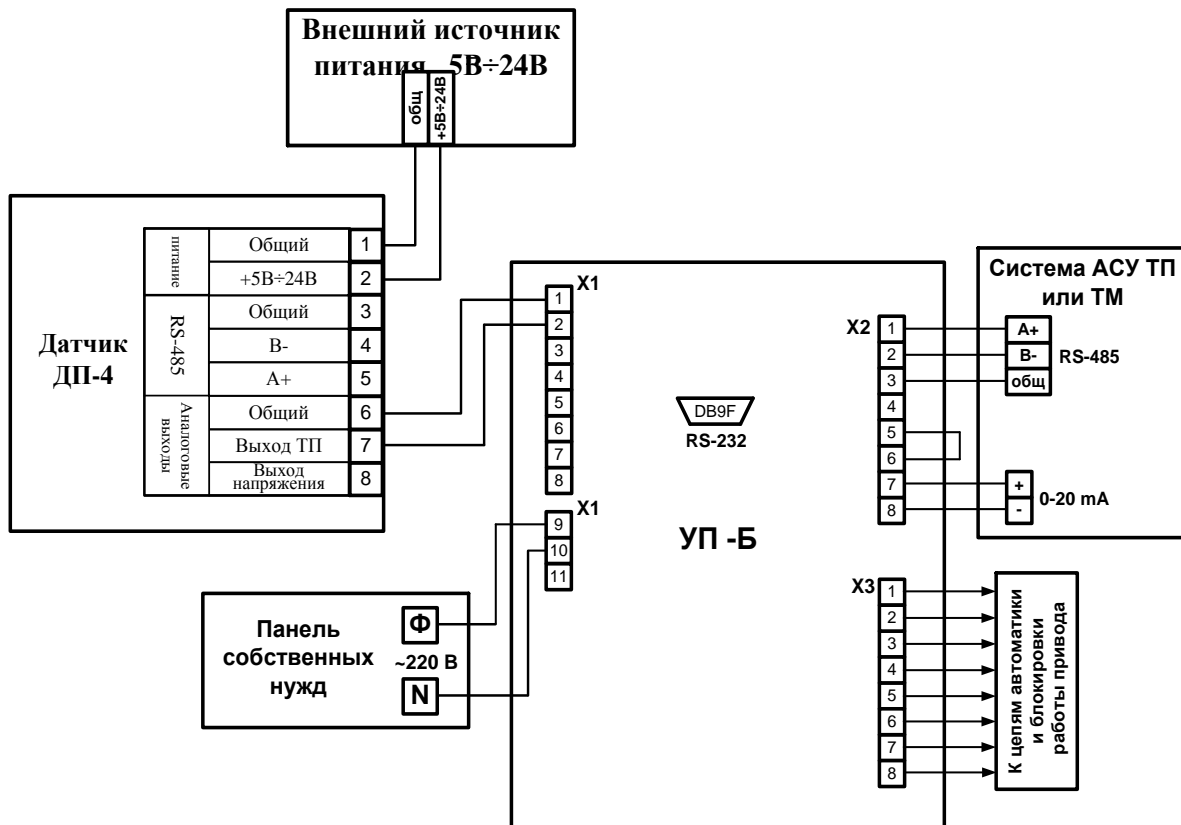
Внешний источник питания 5В÷24В

общ
+5В÷24В

Датчик ДП-4

питание
Общий 1
+5В÷24В 2
RS-485
Общий 3
В- 4
А+ 5
Аналоговые выходы
Общий 6
Выход ТП 7
Выход напряжения 8

X1
1
2
3
4
5
6
7
8

X1
9
10
11

DB9F
RS-232

УП -Б

Панель собственных нужд
Ф
~220 В
N

Система АСУ ТП или ТМ

X2
1
2
3
4
5
6
7
8

A+
B-
общ
RS-485

+
-
0-20 mA

X3
1
2
3
4
5
6
7
8

К цепям автоматики и блокировки работы привода